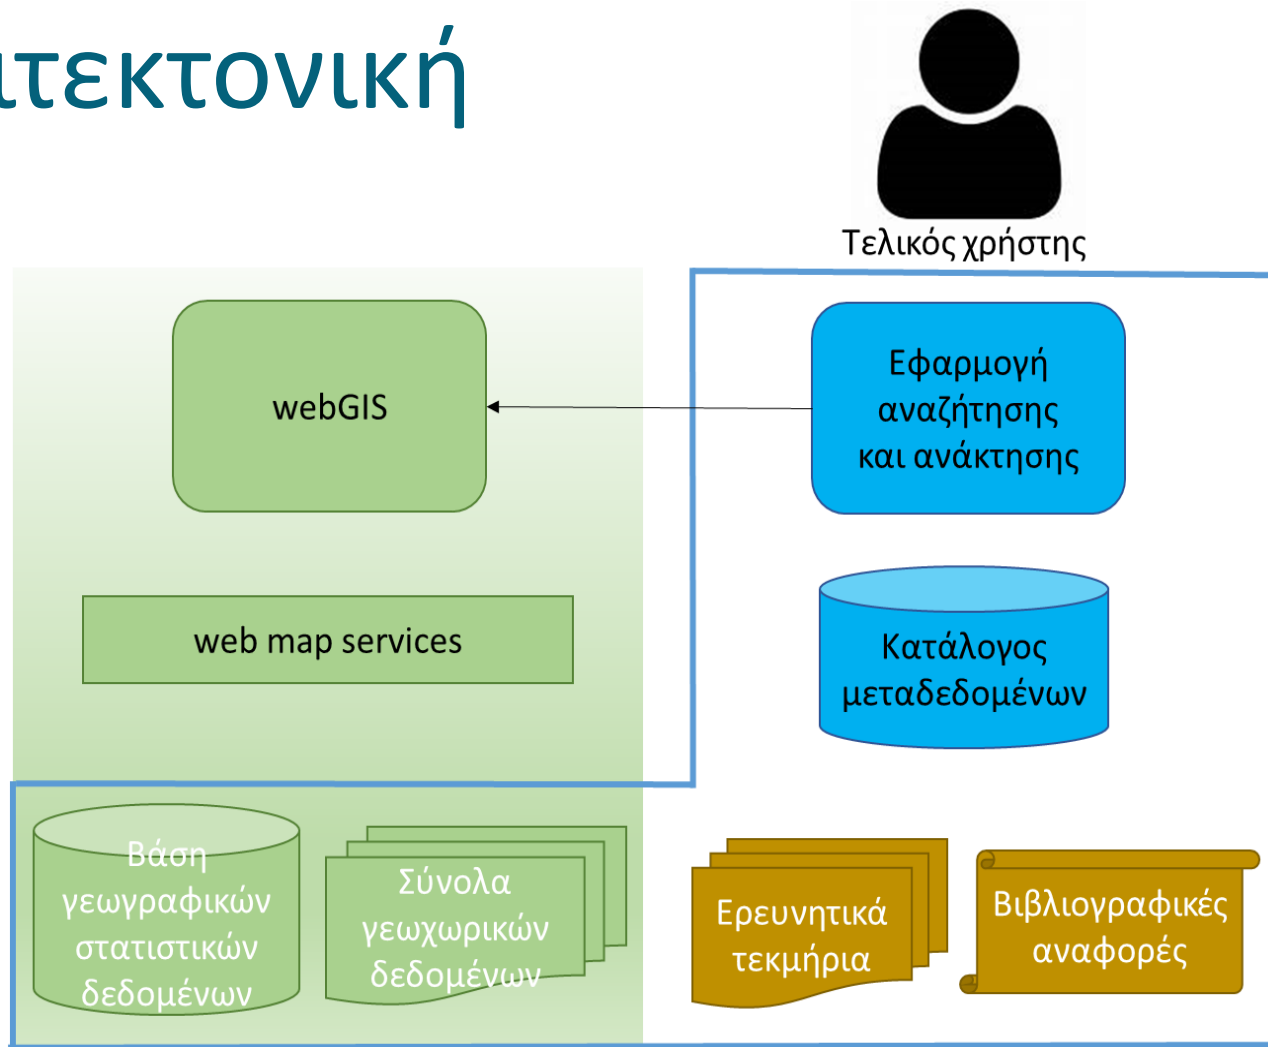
ιτεκτονική

Τελικός χρήστης

webGIS

Εφαρμογή αναζήτησης και ανάκτησης

web map services

Κατάλογος μεταδεδομένων

Βάση γεωγραφικών στατιστικών δεδομένων

Σύνολα γεωχωρικών δεδομένων

Ερευνητικά τεκμήρια

Βιβλιογραφικές αναφορές